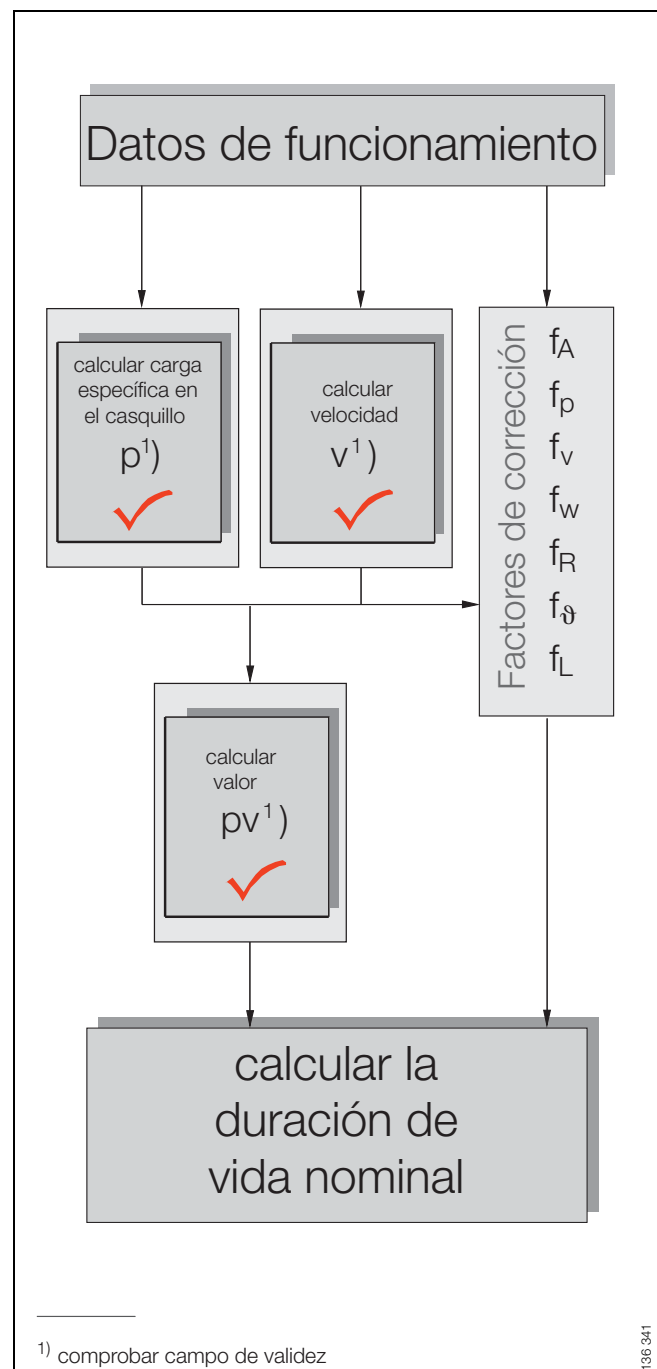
Datos de funcionamiento

calcular carga específica en el casquillo
$p^{1)}$

calcular velocidad
$v^{1)}$

Factores de corrección
$f_A$
$f_p$
$f_v$
$f_w$
$f_R$
$f_\vartheta$
$f_L$

calcular valor
$pv^{1)}$

calcular la duración de vida nominal

$^{1)}$ comprobar campo de validez

136 341